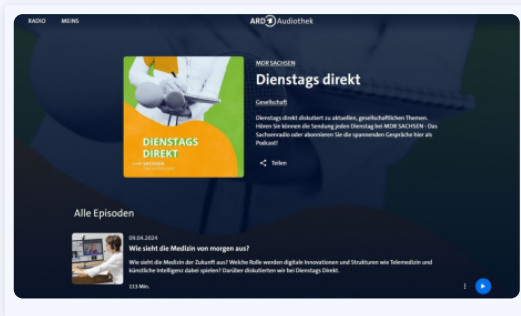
RADIO MEINS

ARD Audiothek

DIENSTAGS DIREKT

MDR SACHSEN

Dienstags direkt

Gesellschaft

Dienstags direkt diskutiert zu aktuellen, gesellschaftlichen Themen. Hören Sie können die Sendung jeden Dienstag bei MDR SACHSEN - Das Sachsenradio oder abonnieren Sie die spannenden Gespräche hier als Podcast!

Teilen

Alle Episoden

09.04.2024

Wie sieht die Medizin von morgen aus?

Wie sieht die Medizin der Zukunft aus? Welche Rolle werden digitale Innovationen und Strukturen wie Telemedizin und künstliche Intelligenz dabei spielen? Darüber diskutierten wir bei Dienstags Direkt.

113 Min.